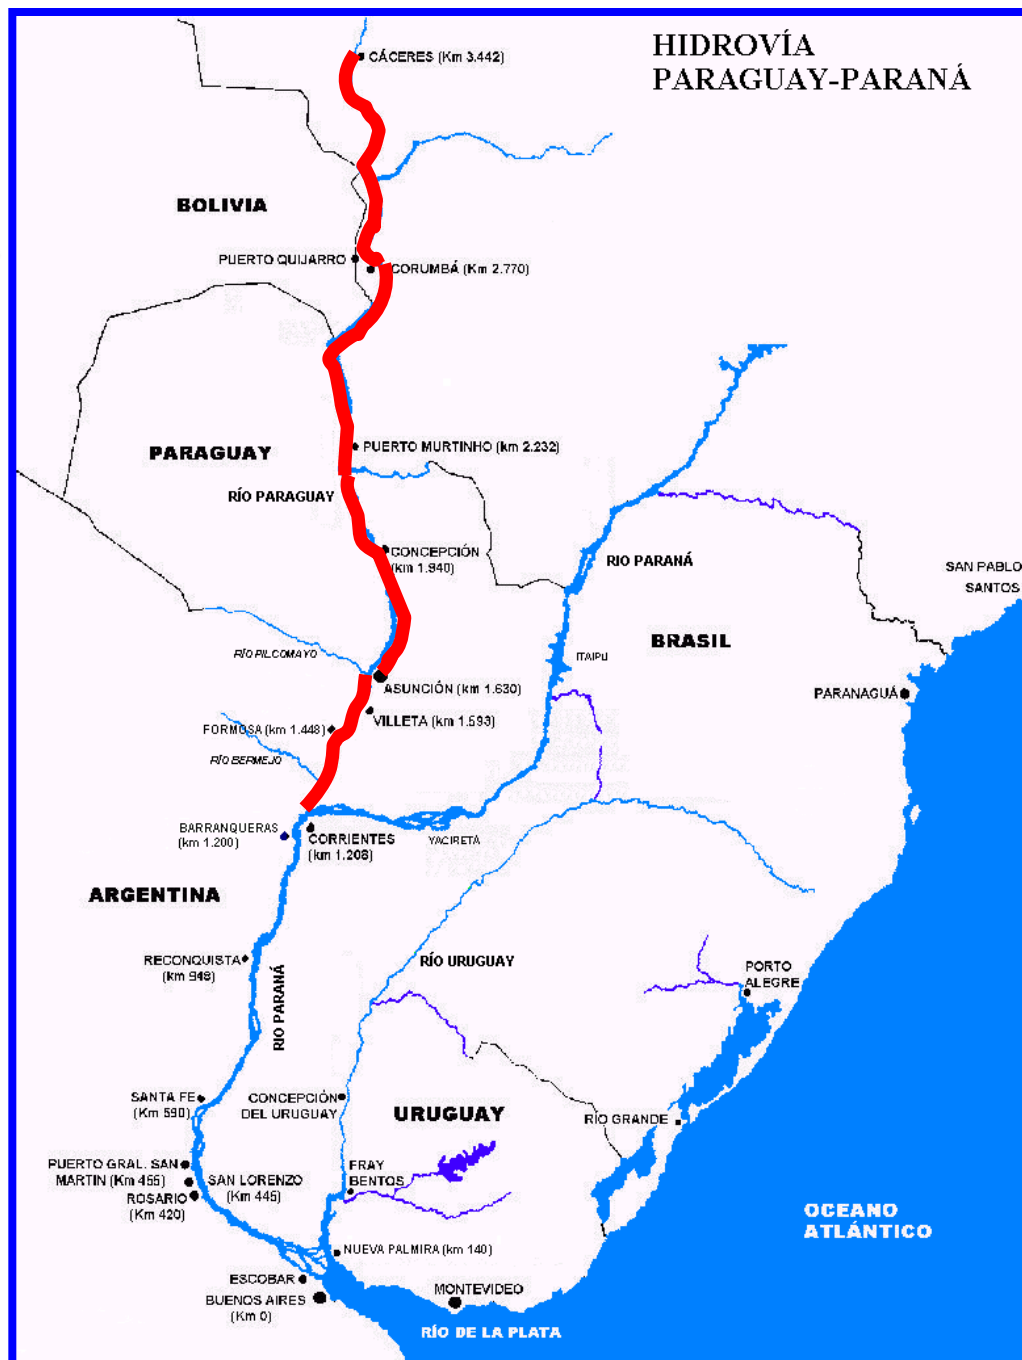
HIDROVÍA PARAGUAY-PARANÁ

CÁCERES (Km 3.442)

BOLIVIA

PUERTO QUIJARRO

CORUMBÁ (Km 2.770)

PARAGUAY

PUERTO MURTINHO (km 2.232)

RÍO PARAGUAY

CONCEPCIÓN (km 1.940)

RIO PARANÁ

SAN PABLO
SANTOS

BRASIL

ITAIPU

RÍO PILCOMAYO

ASUNCIÓN (km 1.630)

PARANAGUÁ

FORMOSA (km 1.448)

VILLETA (km 1.593)

RÍO BERMEJO

BARRANQUERAS (km 1.200)

CORRIENTES (km 1.208)

YACIRETA

ARGENTINA

RECONQUISTA (km 948)

RÍO URUGUAY

PORTO ALEGRE

RIO PARANÁ

SANTA FE (Km 590)

CONCEPCIÓN DEL URUGUAY

URUGUAY

RÍO GRANDE

PUERTO GRAL. SAN MARTIN (Km 455)

SAN LORENZO (Km 445)

ROSARIO (Km 420)

FRAY BENTOS

OCEANO ATLÁNTICO

NUEVA PALMIRA (km 140)

ESCOBAR

BUENOS AIRES (Km 0)

MONTEVIDEO

RÍO DE LA PLATA